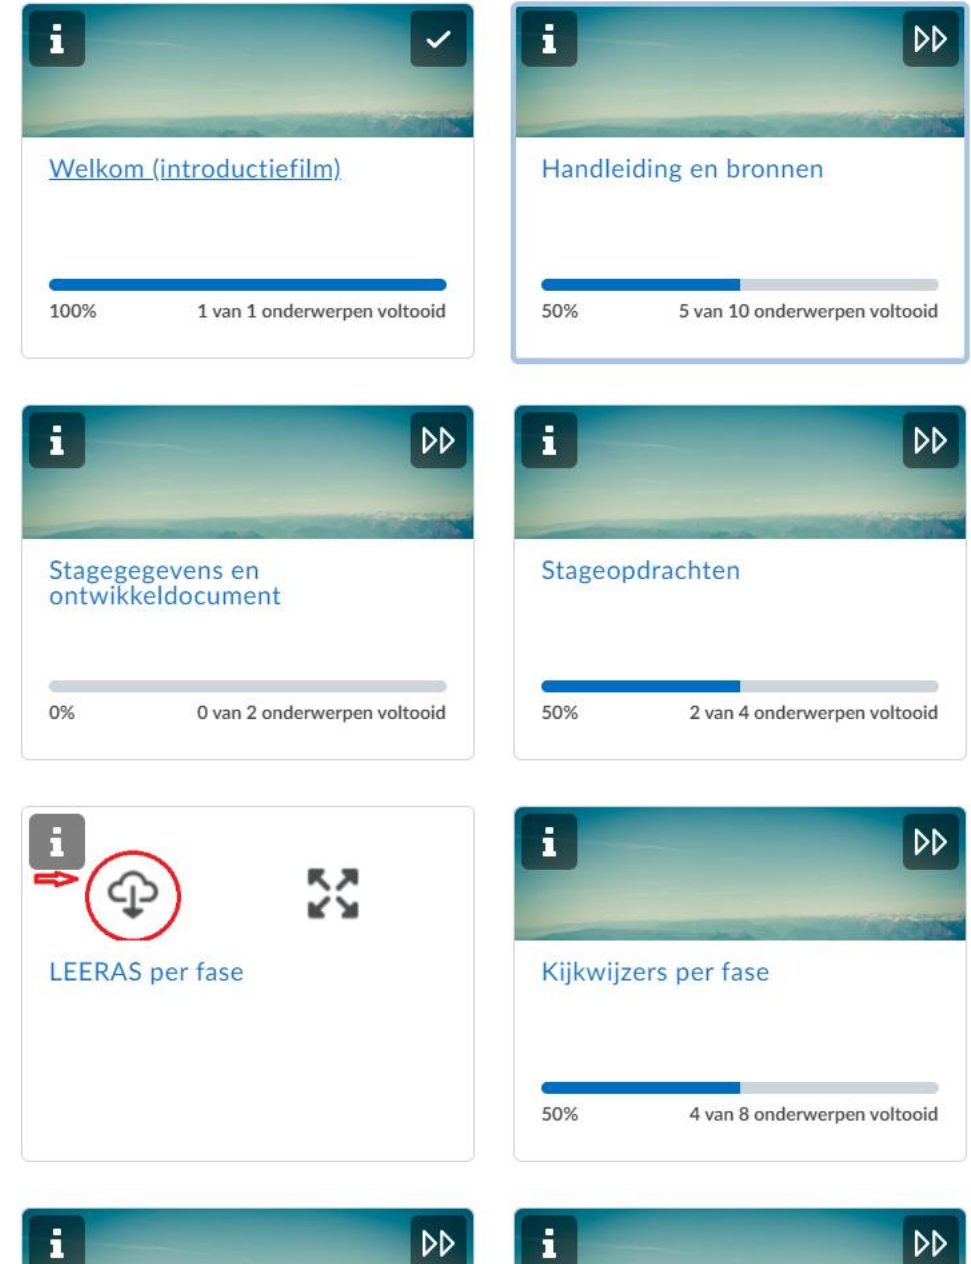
i

Welkom (introductiefilm)

100% 1 van 1 onderwerpen voltooid

i

Handleiding en bronnen

50% 5 van 10 onderwerpen voltooid

i

Stagegegevens en ontwikkeldocument

0% 0 van 2 onderwerpen voltooid

i

Stageopdrachten

50% 2 van 4 onderwerpen voltooid

i

LEERAS per fase

i

Kijkwijzers per fase

50% 4 van 8 onderwerpen voltooid

i

i